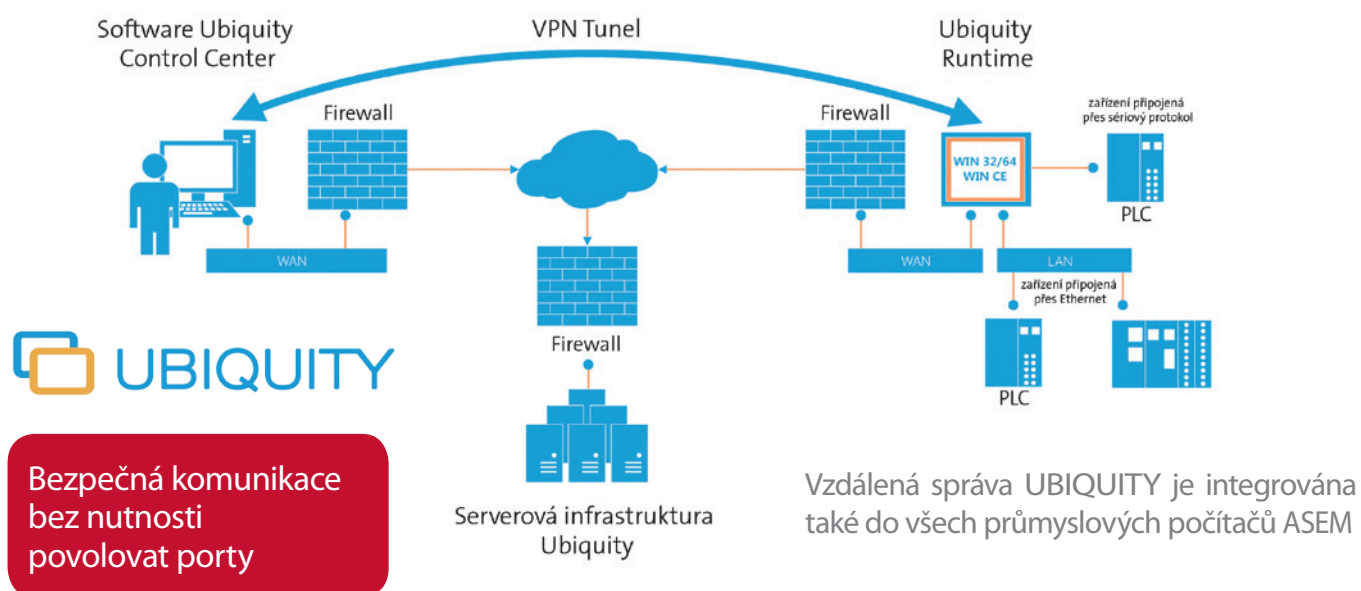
Software Ubiquity Control Center

VPN Tunel

Ubiquity Runtime

Firewall

Firewall

zařízení připojená přes sériový protokol

WIN 32/64
WIN CE

PLC

WAN

WAN

LAN

zařízení připojená přes Ethernet

UBIQUITY

Firewall

PLC

Bezpečná komunikace bez nutnosti povolovat porty

Serverová infrastruktura Ubiquity

Vzdálená správa UBIQUITY je integrována také do všech průmyslových počítačů ASEM